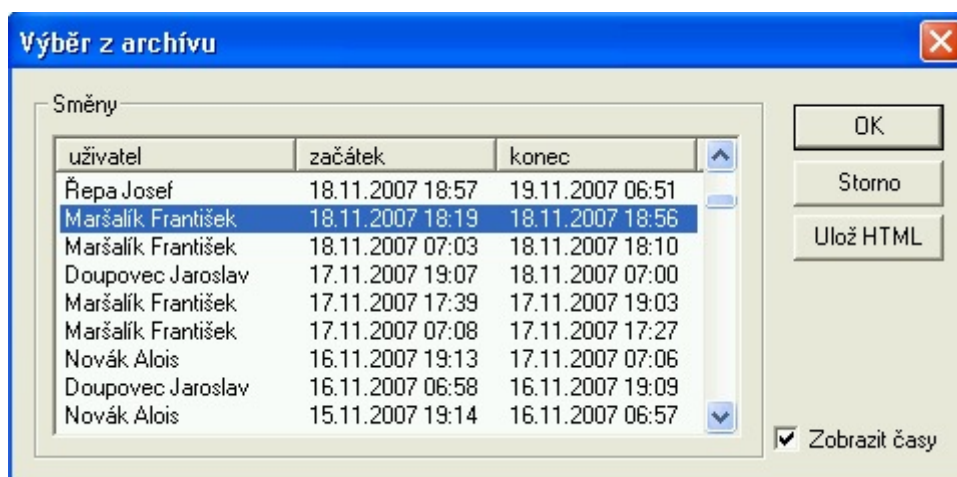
Výběr z archívu

Směny

| uživatel | začátek | konec |
|---|---|---|
| Řepa Josef | 18.11.2007 18:57 | 19.11.2007 06:51 |
| Maršalík František | 18.11.2007 18:19 | 18.11.2007 18:56 |
| Maršalík František | 18.11.2007 07:03 | 18.11.2007 18:10 |
| Doupovec Jaroslav | 17.11.2007 19:07 | 18.11.2007 07:00 |
| Maršalík František | 17.11.2007 17:39 | 17.11.2007 19:03 |
| Maršalík František | 17.11.2007 07:08 | 17.11.2007 17:27 |
| Novák Alois | 16.11.2007 19:13 | 17.11.2007 07:06 |
| Doupovec Jaroslav | 16.11.2007 06:58 | 16.11.2007 19:09 |
| Novák Alois | 15.11.2007 19:14 | 16.11.2007 06:57 |

OK

Storno

Ulož HTML

Zobrazit časy